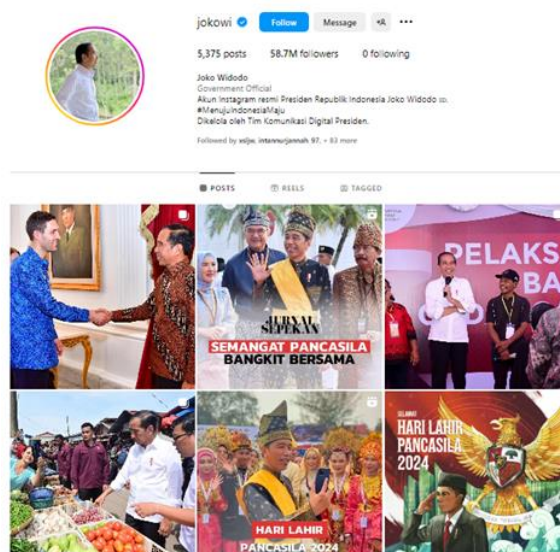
jokowi Follow Message +A ···

5,375 posts 58.7M followers 0 following

Joko Widodo
Government Official
Akun Instagram resmi Presiden Republik Indonesia Joko Widodo 🇮🇩. #MenujuIndonesiaMaju
Dikelola oleh Tim Komunikasi Digital Presiden.

Followed by xsijw, intannurjannah 97. + 93 more

POSTS REELS TAGGED

JURNAL SEPEKAN
SEMANGAT PANCASILA
BANGKIT BERSAMA

PELAKS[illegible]
BA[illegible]

HARI LAHIR
PANCASILA 2024

SELAMAT
HARI LAHIR
PANCASILA
2024